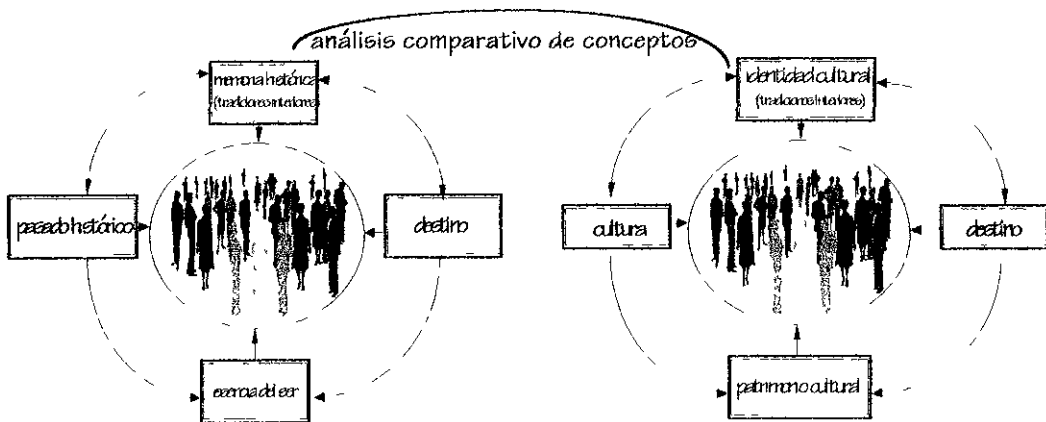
análisis comparativo de conceptos

memoria histórica
(tradiciones intuitorias)

pasado histórico

destino

esencia del ser

identidad cultural
(tradiciones históricas)

cultura

destino

patrimonio cultural